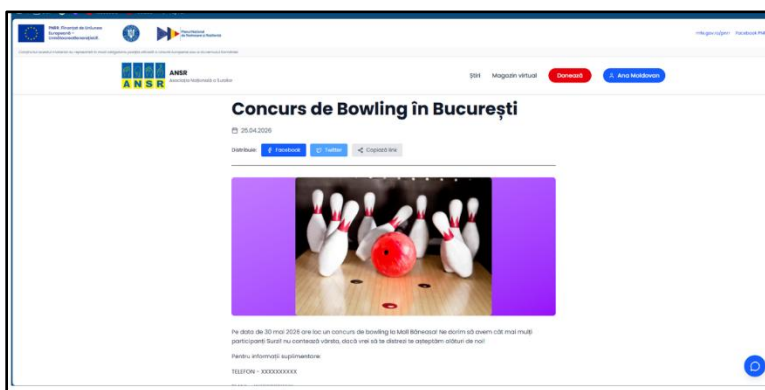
PNRR: Finanțat de Uniunea Europeană – NextGenerationEU

Planul Național de Redresare și Reziliență

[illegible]

ANSR
Asociația Națională a Surzilor

Știri Magazin virtual Donează Ana Moldovan

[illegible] Facebook

# Concurs de Bowling în București

25.04.2026

Distribuie: Facebook Twitter Copiază link

Pe data de 30 mai 2026 are loc un concurs de bowling la Mall Băneasa! Ne dorim să avem cât mai mulți participanți Surzi! nu contează vârsta, dacă vrei să te distrezi te așteptăm alături de noi!

Pentru informații suplimentare:

TELEFON - XXXXXXXXXX